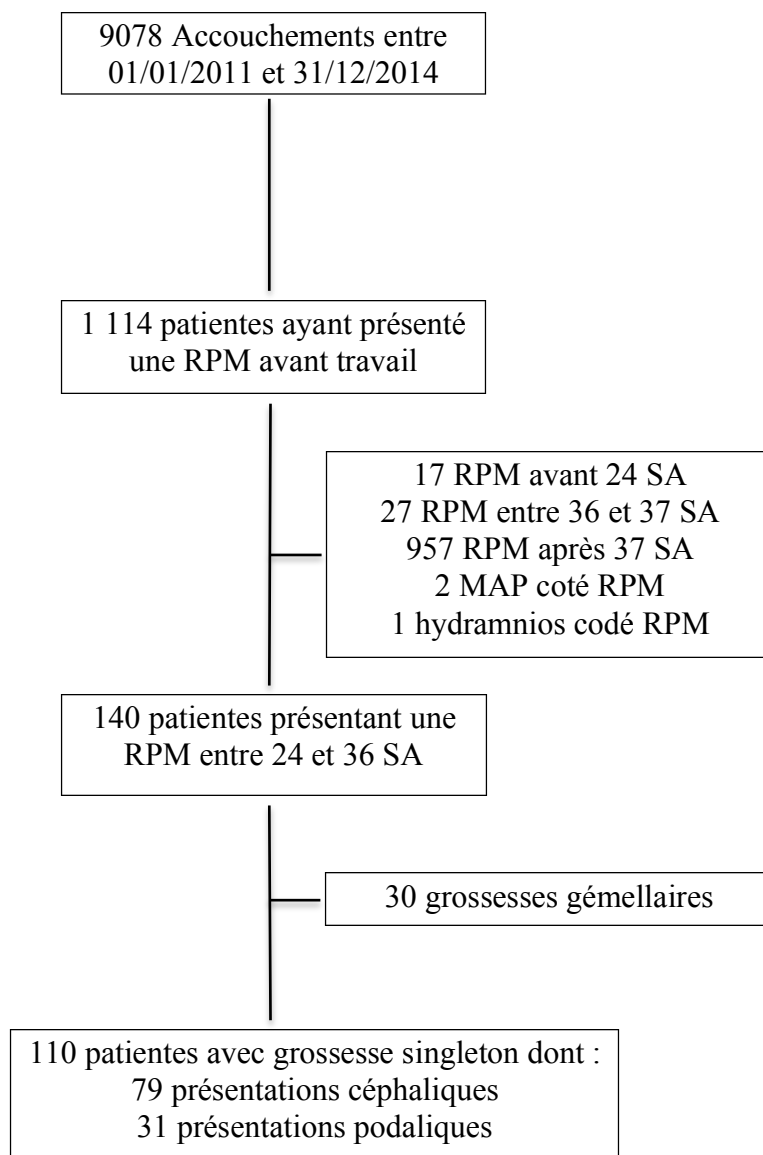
9078 Accouchements entre 01/01/2011 et 31/12/2014

1 114 patientes ayant présenté une RPM avant travail

17 RPM avant 24 SA
27 RPM entre 36 et 37 SA
957 RPM après 37 SA
2 MAP coté RPM
1 hydramnios codé RPM

140 patientes présentant une RPM entre 24 et 36 SA

30 grossesses gémellaires

110 patientes avec grossesse singleton dont :
79 présentations céphaliques
31 présentations podaliques